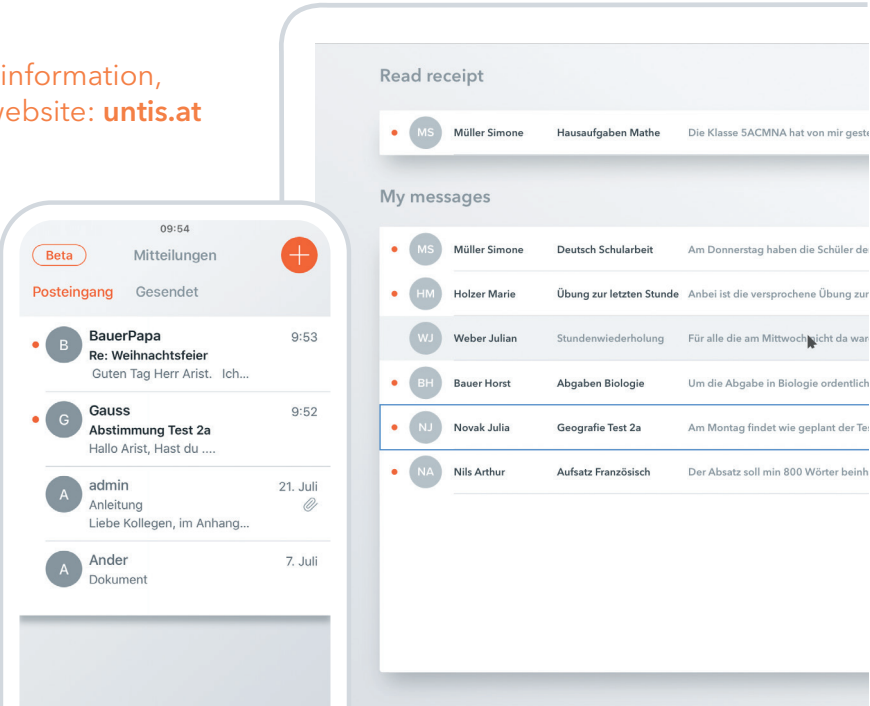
information,
website: **untis.at**

09:54

Beta
Mitteilungen
+

Posteingang Gesendet

B BauerPapa 9:53
Re: Weihnachtsfeier
Guten Tag Herr Arist. Ich...

G Gauss 9:52
Abstimmung Test 2a
Hallo Arist, Hast du ....

A admin 21. Juli
Anleitung
Liebe Kollegen, im Anhang...

A Ander 7. Juli
Dokument

Read receipt

| | | | |
|---|---|---|---|
| MS | Müller Simone | Hausaufgaben Mathe | Die Klasse 5ACMNA hat von mir geste |

My messages

| | | | |
|---|---|---|---|
| MS | Müller Simone | Deutsch Schularbeit | Am Donnerstag haben die Schüler de |
| HM | Holzer Marie | Übung zur letzten Stunde | Anbei ist die versprochene Übung zur |
| WJ | Weber Julian | Stundenwiederholung | Für alle die am Mittwoch nicht da war |
| BH | Bauer Horst | Abgaben Biologie | Um die Abgabe in Biologie ordentlich |
| NJ | Novak Julia | Geografie Test 2a | Am Montag findet wie geplant der Te |
| NA | Nils Arthur | Aufsatz Französisch | Der Absatz soll min 800 Wörter beinh |